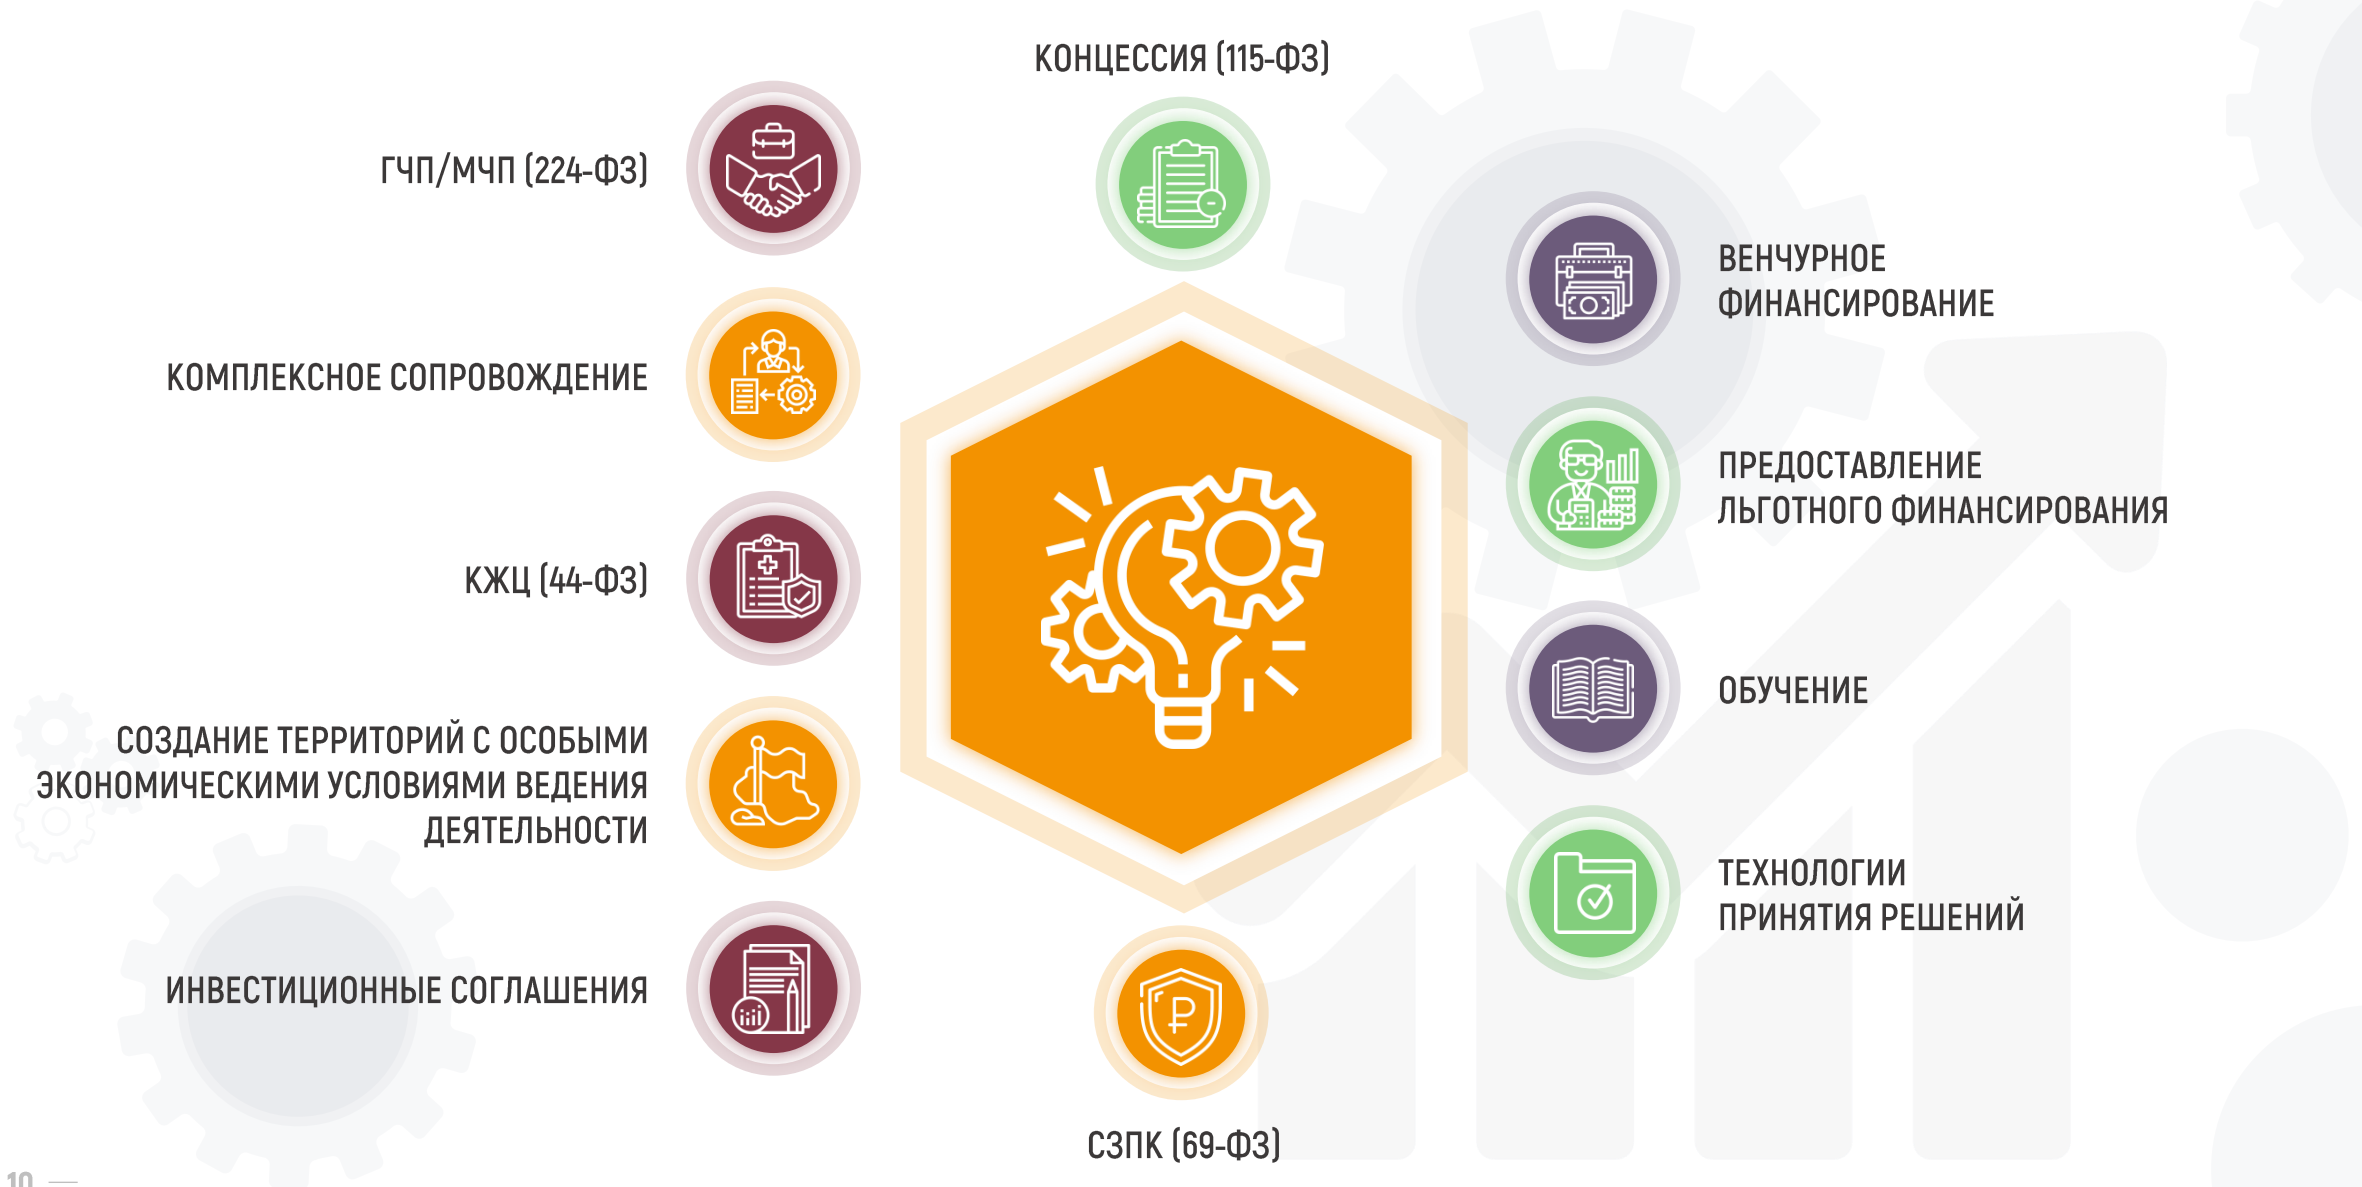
КОНЦЕССИЯ (115-ФЗ)

ГЧП/МЧП (224-ФЗ)

КОМПЛЕКСНОЕ СОПРОВОЖДЕНИЕ

КЖЦ (44-ФЗ)

СОЗДАНИЕ ТЕРРИТОРИЙ С ОСОБЫМИ ЭКОНОМИЧЕСКИМИ УСЛОВИЯМИ ВЕДЕНИЯ ДЕЯТЕЛЬНОСТИ

ИНВЕСТИЦИОННЫЕ СОГЛАШЕНИЯ

ВЕНЧУРНОЕ ФИНАНСИРОВАНИЕ

ПРЕДОСТАВЛЕНИЕ ЛЬГОТНОГО ФИНАНСИРОВАНИЯ

ОБУЧЕНИЕ

ТЕХНОЛОГИИ ПРИНЯТИЯ РЕШЕНИЙ

СЗПК (69-ФЗ)

10